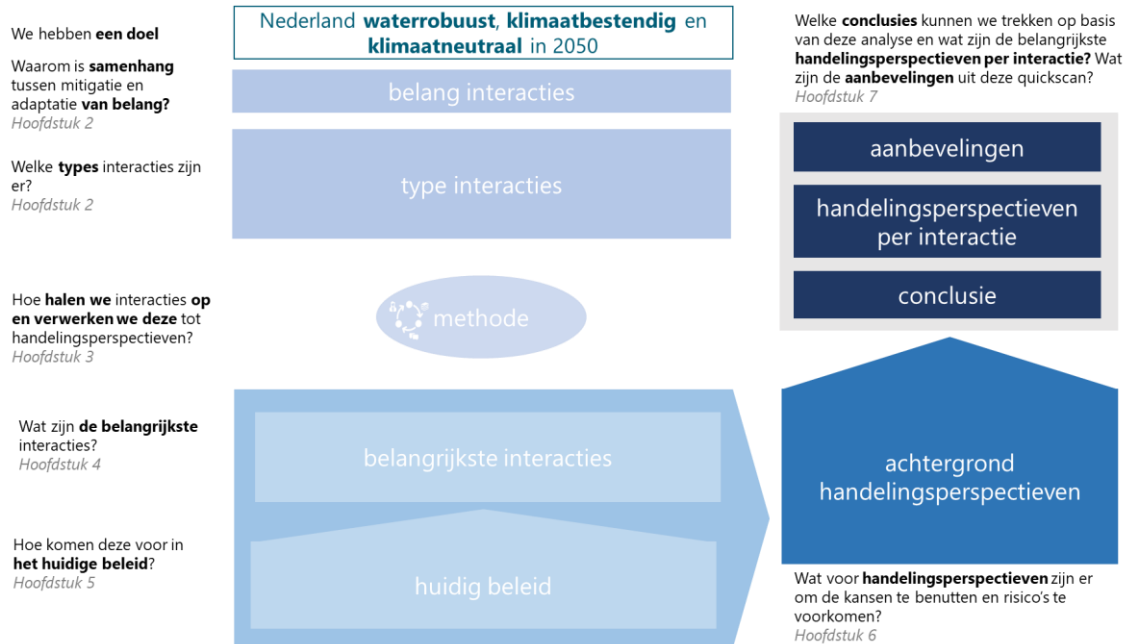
We hebben een doel

Nederland waterrobuust, klimaatbestendig en klimaatneutraal in 2050

Waarom is samenhang tussen mitigatie en adaptatie van belang?
Hoofdstuk 2

belang interacties

Welke types interacties zijn er?
Hoofdstuk 2

type interacties

Hoe halen we interacties op en verwerken we deze tot handelingsperspectieven?
Hoofdstuk 3

methode

Wat zijn de belangrijkste interacties?
Hoofdstuk 4

belangrijkste interacties

Hoe komen deze voor in het huidige beleid?
Hoofdstuk 5

huidig beleid

Welke conclusies kunnen we trekken op basis van deze analyse en wat zijn de belangrijkste handelingsperspectieven per interactie? Wat zijn de aanbevelingen uit deze quickscan?
Hoofdstuk 7

aanbevelingen

handelingsperspectieven per interactie

conclusie

achtergrond handelingsperspectieven

Wat voor handelingsperspectieven zijn er om de kansen te benutten en risico's te voorkomen?
Hoofdstuk 6